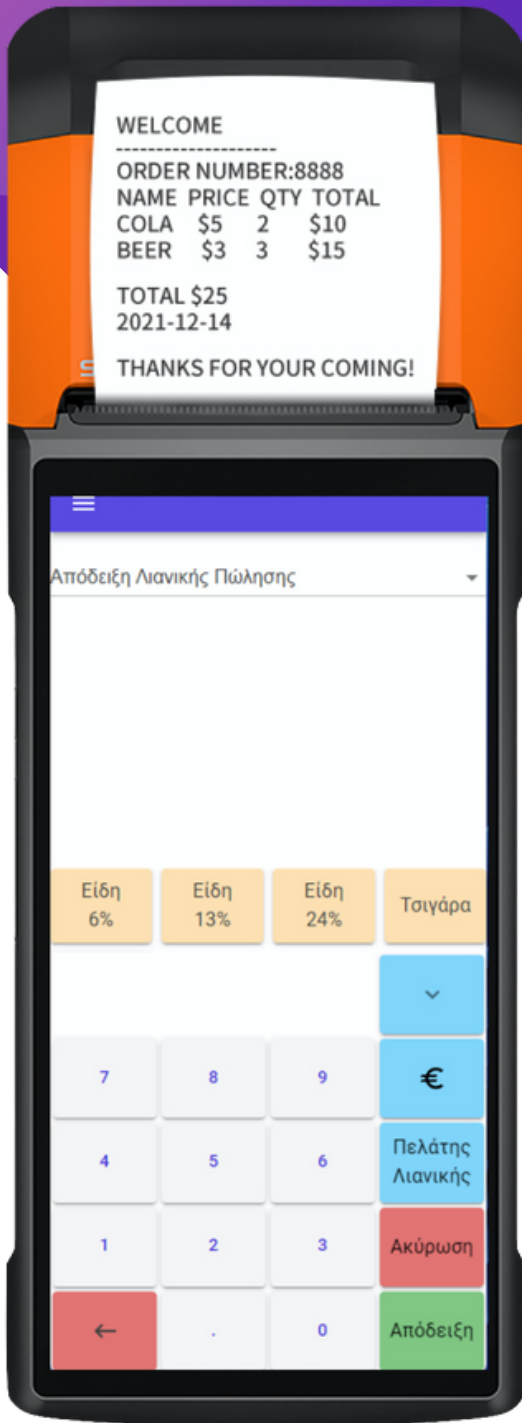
WELCOME
--------------------
ORDER NUMBER:8888
NAME PRICE QTY TOTAL
COLA $5 2 $10
BEER $3 3 $15

TOTAL $25
2021-12-14

THANKS FOR YOUR COMING!

Απόδειξη Λιανικής Πώλησης

Είδη 6%
Είδη 13%
Είδη 24%
Τσιγάρα

7
8
9
€
4
5
6
Πελάτης Λιανικής
1
2
3
Ακύρωση
←
.
0
Απόδειξη